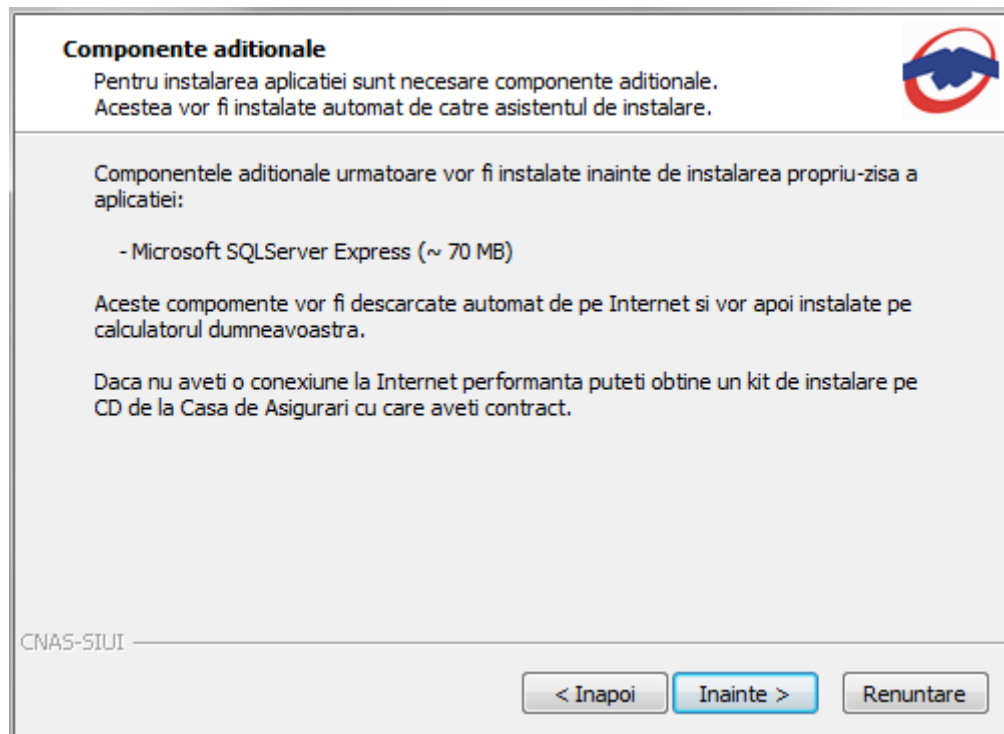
**Componente aditionale**
Pentru instalarea aplicatiei sunt necesare componente aditionale.
Acestea vor fi instalate automat de catre asistentul de instalare.

Componentele aditionale urmatoare vor fi instalate inainte de instalarea propriu-zisa a aplicatiei:

- Microsoft SQLServer Express (~ 70 MB)

Aceste compomente vor fi descarcate automat de pe Internet si vor apoi instalate pe calculatorul dumneavoastra.

Daca nu aveti o conexiune la Internet performanta puteti obtine un kit de instalare pe CD de la Casa de Asigurari cu care aveti contract.

CNAS-SIUI

< Inapoi | Inainte > | Renuntare